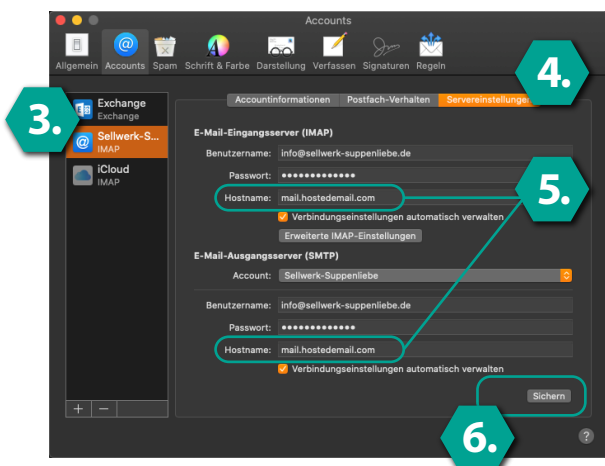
Accounts

Allgemein Accounts Spam Schrift & Farbe Darstellung Verfassen Signaturen Regeln

4.

3.

Exchange
Exchange

Sellwerk-S...
IMAP

iCloud
IMAP

Accountinformationen Postfach-Verhalten Servereinstellungen

E-Mail-Eingangsserver (IMAP)

Benutzername: info@sellwerk-suppenliebe.de

Passwort: •••••••••••••

Hostname: mail.hostedemail.com

5.

Verbindungseinstellungen automatisch verwalten

Erweiterte IMAP-Einstellungen

E-Mail-Ausgangsserver (SMTP)

Account: Sellwerk-Suppenliebe

Benutzername: info@sellwerk-suppenliebe.de

Passwort: •••••••••••••

Hostname: mail.hostedemail.com

Verbindungseinstellungen automatisch verwalten

Sichern

+ −

6.

?